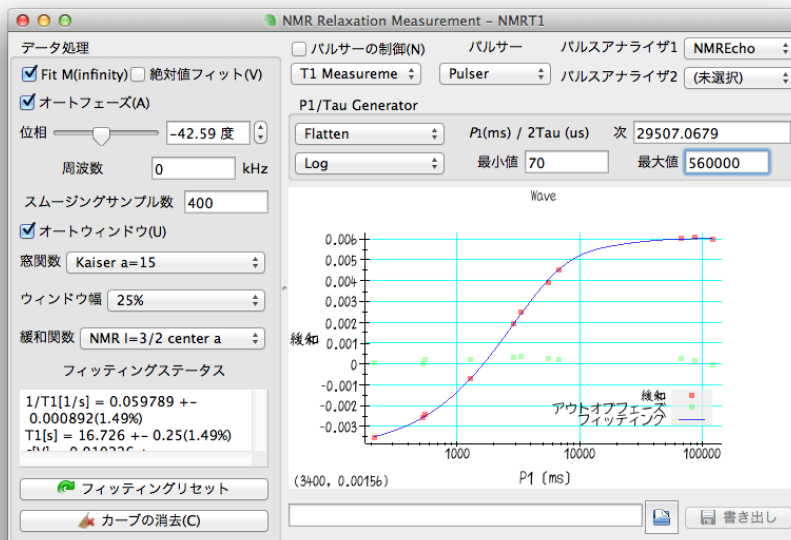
NMR Relaxation Measurement - NMRT1

データ処理
Fit M(infinity)
絶対値フィット(V)
オートフェーズ(A)
位相
-42.59 度
周波数
0
kHz
スムージングサンプル数
400
オートウィンドウ(U)
窓関数
Kaiser a=15
ウィンドウ幅
25%
緩和関数
NMR I=3/2 center a
フィッティングステータス
1/T1[1/s] = 0.059789 +- 0.000892(1.49%)
T1[s] = 16.726 +- 0.25(1.49%)
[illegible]
フィッティングリセット
カーブの消去(C)

パルサーの制御(N)
パルサー
パルスアナライザ1
NMREcho
T1 Measureme
Pulser
パルスアナライザ2
(未選択)
P1/Tau Generator
Flatten
P1(ms) / 2Tau (us)
次
29507.0679
Log
最小値
70
最大値
560000

Wave
0.006
0.005
0.004
0.003
0.002
0.001
0
-0.001
-0.002
-0.003
緩和
1000
10000
100000
P1 (ms)
緩和
アウトオブフェーズ
フィッティング
(3400, 0.00156)

書き出し